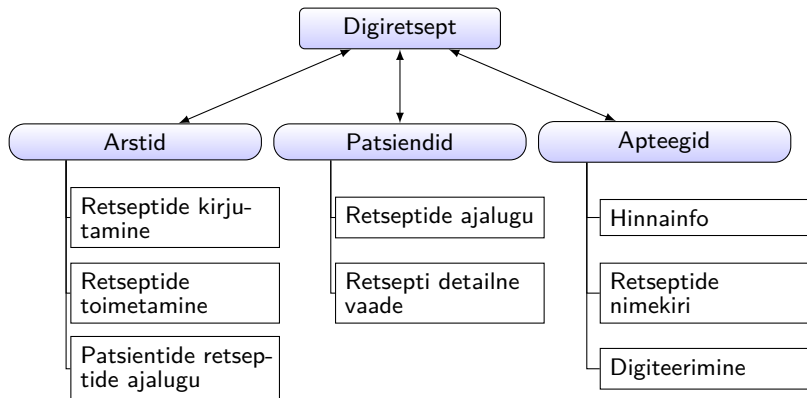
Digiretsept

Arstid

Retseptide kirjutamine

Retseptide toimetamine

Patsientide retseptide ajalugu

Patsiendid

Retseptide ajalugu

Retsepti detailne vaade

Apteegid

Hinnainfo

Retseptide nimekiri

Digiteerimine